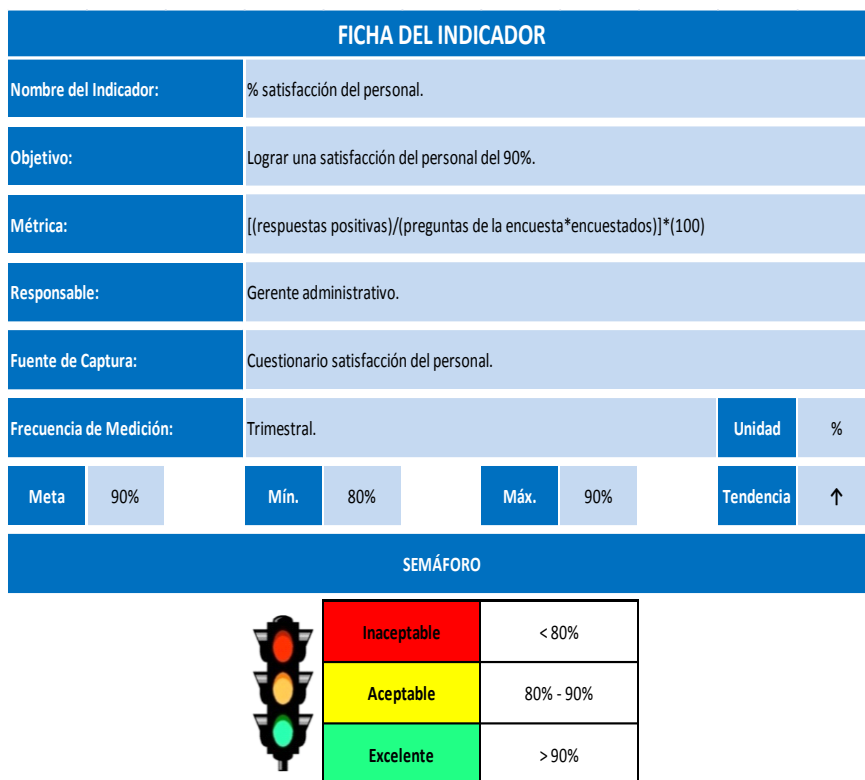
FICHA DEL INDICADOR

| | |
|---|---|
| Nombre del Indicador: | % satisfacción del personal. |
| Objetivo: | Lograr una satisfacción del personal del 90%. |
| Métrica: | [(respuestas positivas)/(preguntas de la encuesta*encuestados)]*(100) |
| Responsable: | Gerente administrativo. |
| Fuente de Captura: | Cuestionario satisfacción del personal. |
| Frecuencia de Medición: | Trimestral. |

Unidad | %

| Meta | 90% | Mín. | 80% | Máx. | 90% | Tendencia | ↑ |
|---|---|---|---|---|---|---|---|

SEMÁFORO

| | |
|---|---|
| Inaceptable | < 80% |
| Aceptable | 80% - 90% |
| Excelente | > 90% |